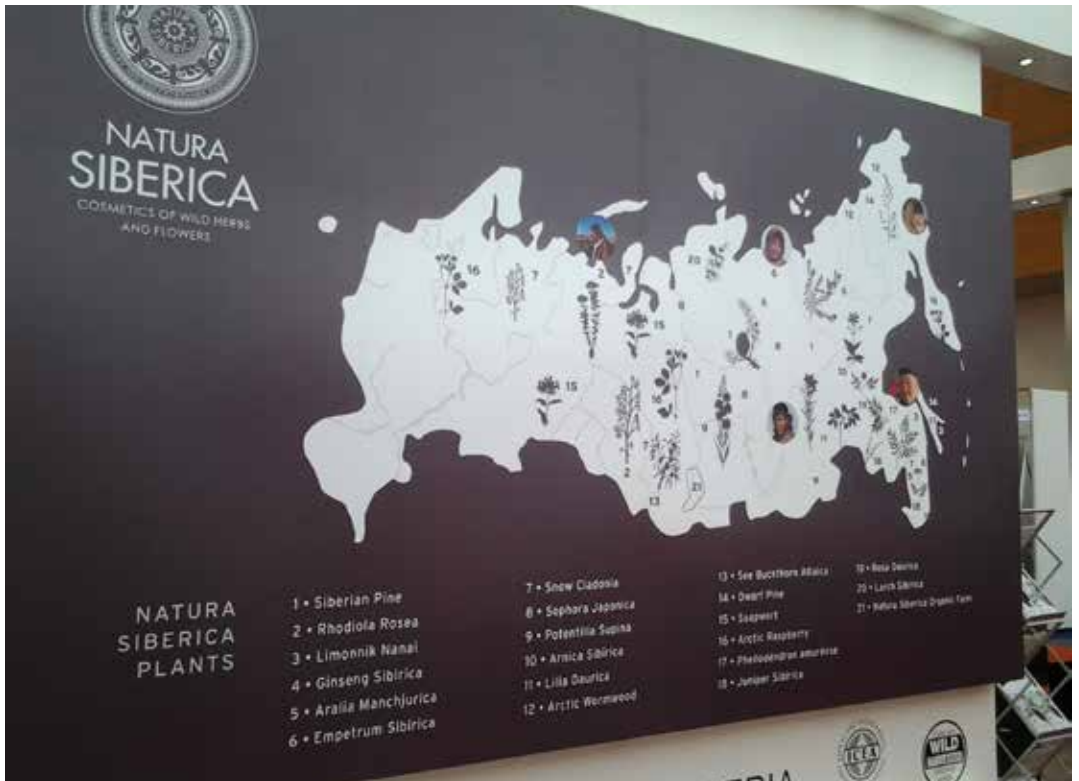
NATURA
SIBERICA
COSMETICS OF WILD HERBS AND FLOWERS

16
7
2
20
6
15
15
1
13
21
12
14
17

NATURA
SIBERICA
PLANTS

1 • Siberian Pine
2 • Rhodiola Rosea
3 • Limonnik Nanai
4 • Ginseng Sibirica
5 • Aralia Manchjurica
6 • Empetrum Sibirica

7 • Snow Cladonia
8 • Sophora Japonica
9 • Potentilla Supina
10 • Arnica Sibirica
11 • Lilia Daurica
12 • Arctic Wormwood

13 • See Buckthorn Altaica
14 • Dwarf Pine
15 • Soapwort
16 • Arctic Raspberry
17 • Phellodendron amurense
18 • Juniper Sibirica

19 • Rosa Daurica
20 • Larch Sibirica
21 • Natura Siberica Organic Farm

ICEA
WILD